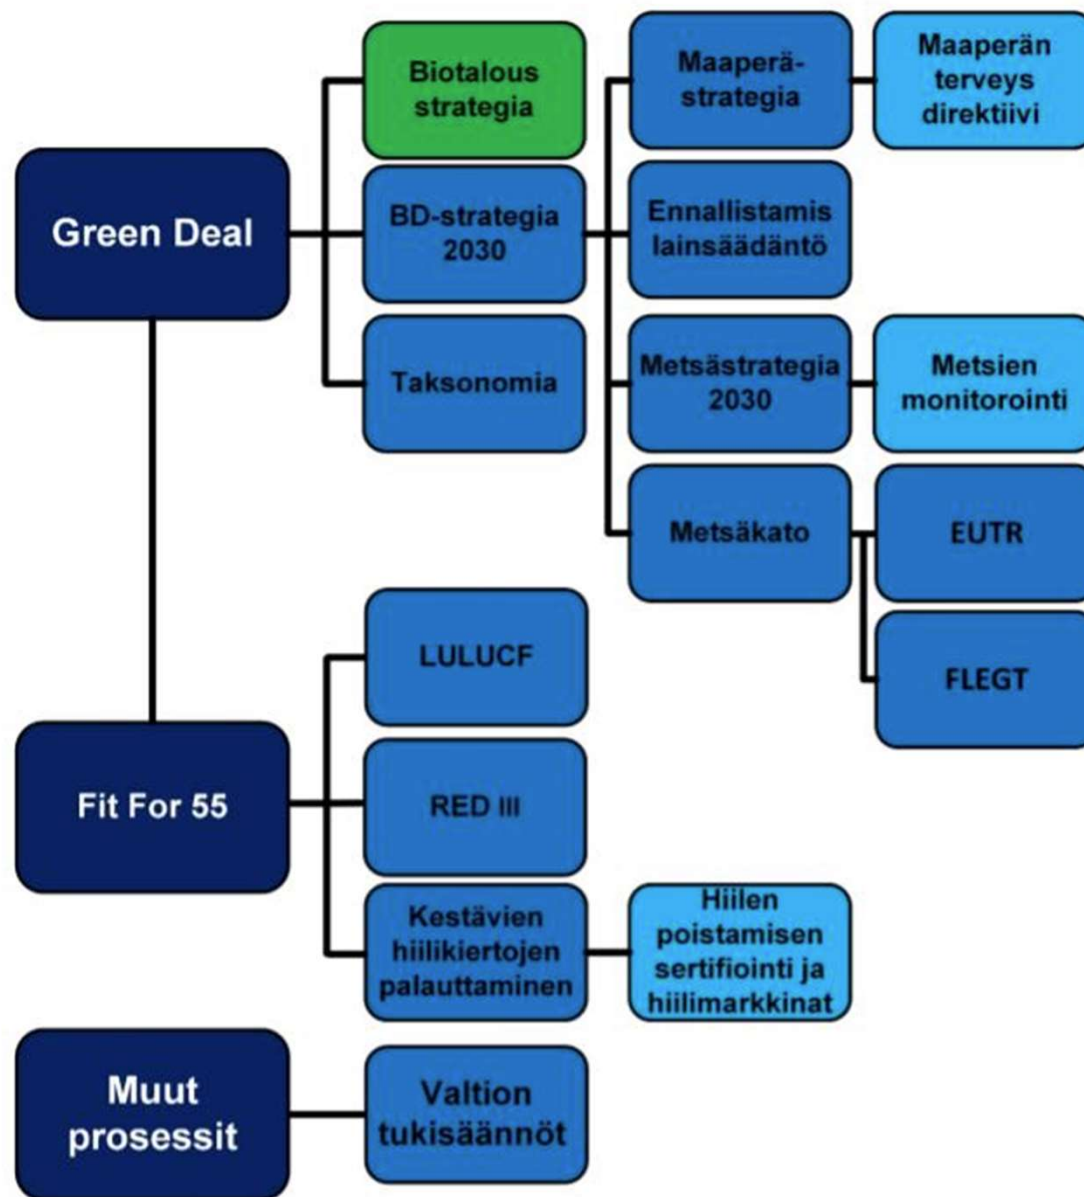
Green Deal

Biotalous strategia

BD-strategia 2030

Taksonomia

Maaperästrategia

Maaperän terveys direktiivi

Ennallistamis lainsäädäntö

Metsästrategia 2030

Metsien monitorointi

Metsäkato

EUTR

FLEGT

Fit For 55

LULUCF

RED III

Kestävien hiilikiertojen palauttaminen

Hiilen poistamisen sertifiointi ja hiilimarkkinat

Muut prosessit

Valtion tukisäännöt